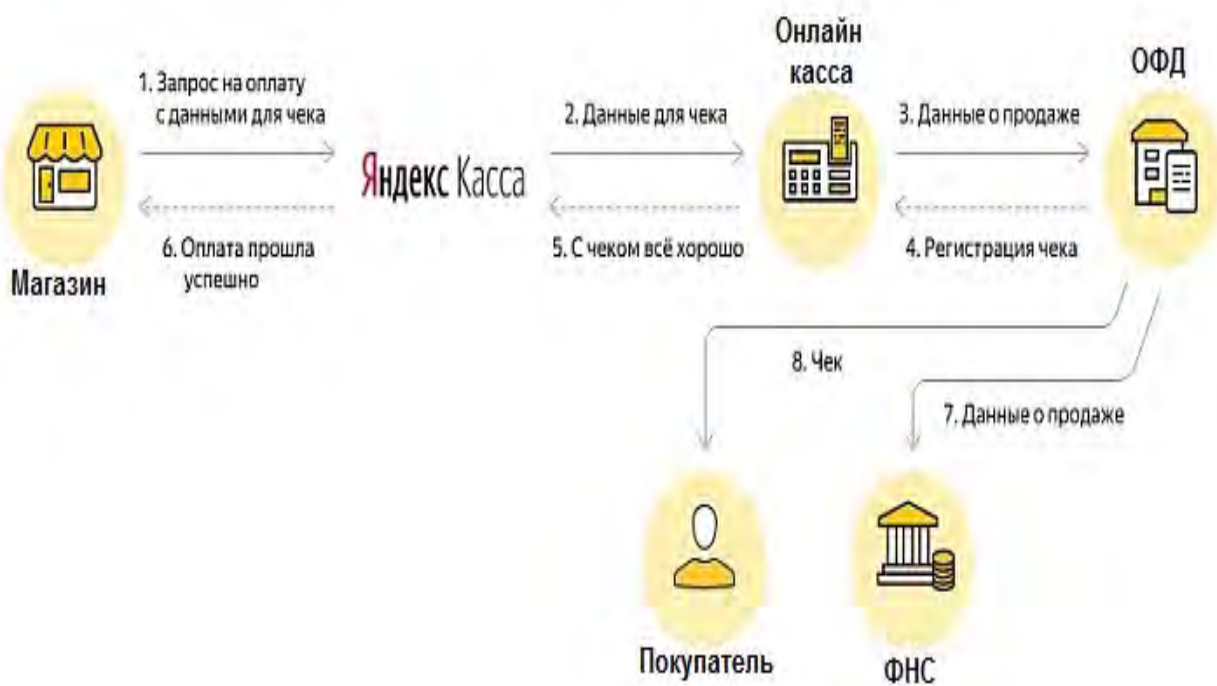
Магазин

1. Запрос на оплату с данными для чека

6. Оплата прошла успешно

Яндекс Касса

2. Данные для чека

5. С чеком всё хорошо

Онлайн касса

3. Данные о продаже

4. Регистрация чека

ОФД

8. Чек

7. Данные о продаже

Покупатель

ФНС